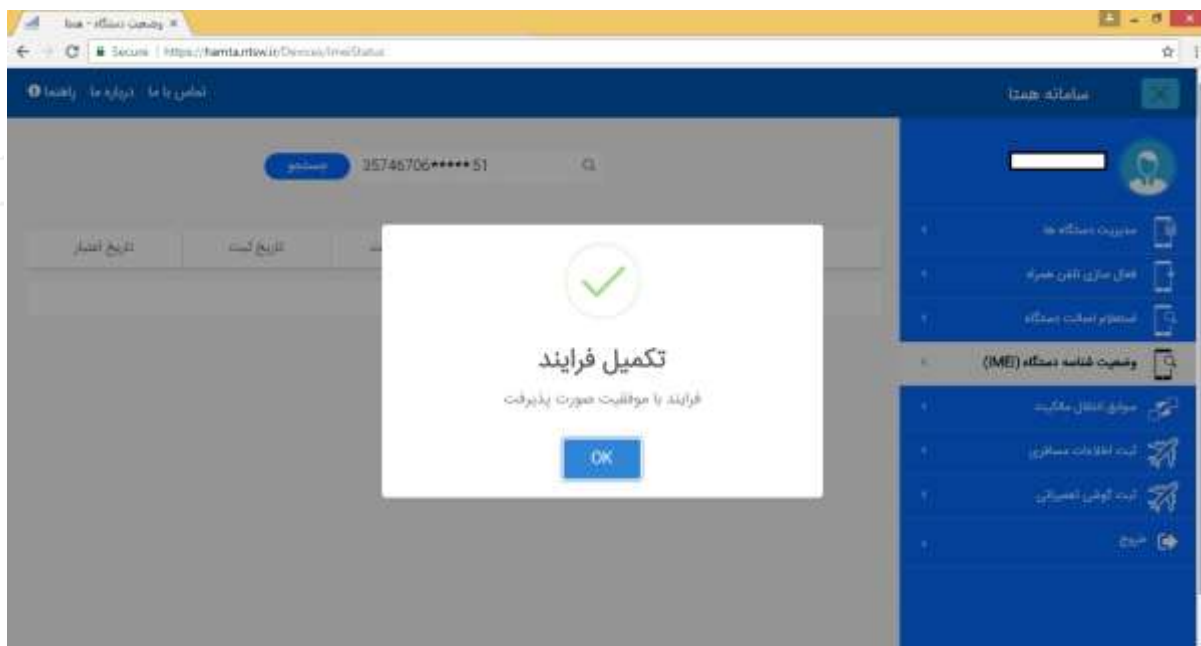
وضعیت دستگاه - همتا ×

Secure | https://hamta.ntsw.ir/Devices/ImeiStatus

تماس با ما درباره ما راهنما

سامانه همتا

جستجو 35746706*****51

تاریخ اعتبار تاریخ ثبت

مدیریت دستگاه ها

فعال سازی تلفن همراه

استعلام اصالت دستگاه

وضعیت شناسه دستگاه (IMEI)

سوابق انتقال مالکیت

ثبت اطلاعات مسافری

ثبت گوشی تعمیراتی

خروج

تکمیل فرایند

فرایند با موفقیت صورت پذیرفت

OK